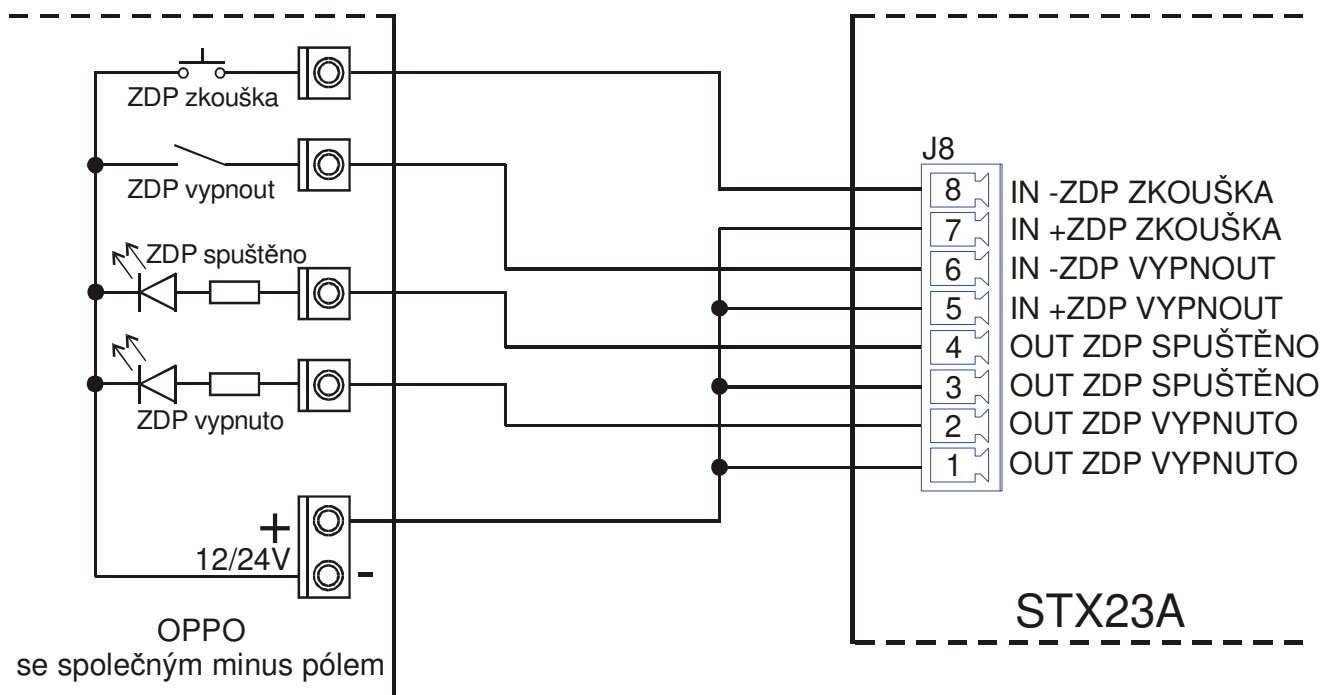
ZDP zkouška

ZDP vypnout

ZDP spuštěno

ZDP vypnuto

+
12/24V
-

OPPO
se společným minus pólem

J8

8 IN -ZDP ZKOUŠKA
7 IN +ZDP ZKOUŠKA
6 IN -ZDP VYPNOUT
5 IN +ZDP VYPNOUT
4 OUT ZDP SPUŠTĚNO
3 OUT ZDP SPUŠTĚNO
2 OUT ZDP VYPNUTO
1 OUT ZDP VYPNUTO

STX23A